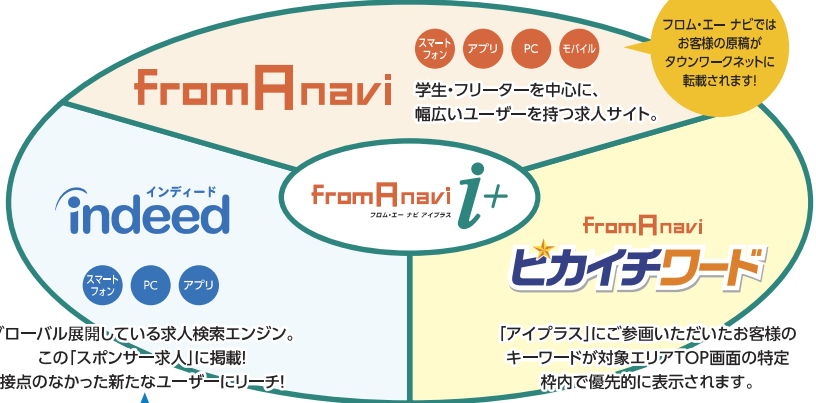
fromAnavi

スマートフォン
アプリ
PC
モバイル

学生・フリーターを中心に、幅広いユーザーを持つ求人サイト。

フロム・エー ナビではお客様の原稿がタウンワークネットに転載されます!

インディード
indeed

スマートフォン
PC
アプリ

グローバル展開している求人検索エンジン。この「スポンサー求人」に掲載!接点のなかった新たなユーザーにリーチ!

fromAnavi i+
フロム・エー ナビ アイプラス

fromAnavi
ピカイチワード

「アイプラス」にご参画いただいたお客様のキーワードが対象エリアTOP画面の特定枠内で優先的に表示されます。